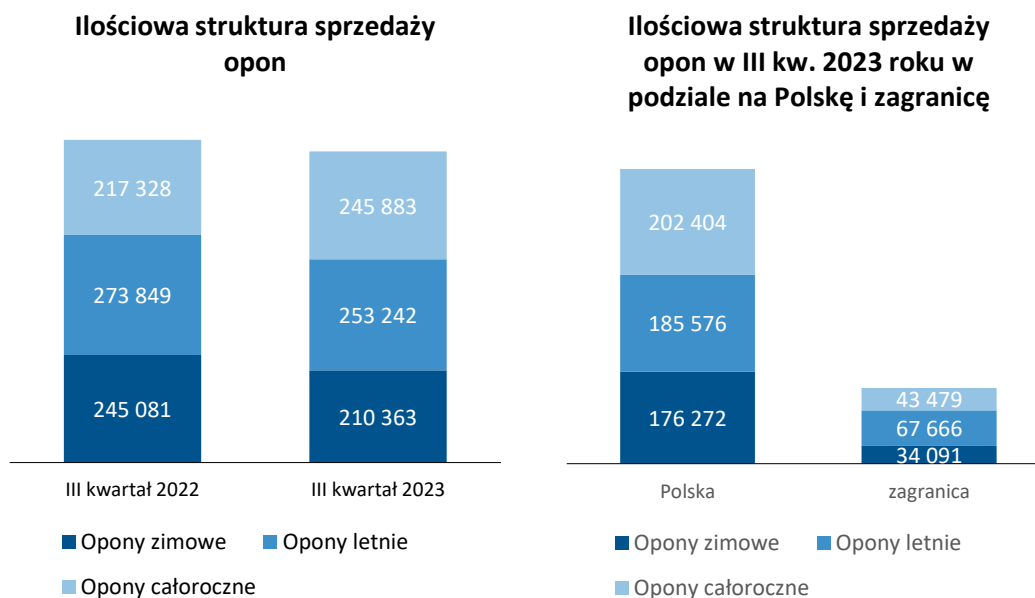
Ilościowa struktura sprzedaży opon

217 328
273 849
245 081

245 883
253 242
210 363

III kwartał 2022
III kwartał 2023

Opony zimowe
Opony letnie
Opony całoroczne

Ilościowa struktura sprzedaży opon w III kw. 2023 roku w podziale na Polskę i zagranicę

202 404
185 576
176 272

43 479
67 666
34 091

Polska
zagranica

Opony zimowe
Opony letnie
Opony całoroczne